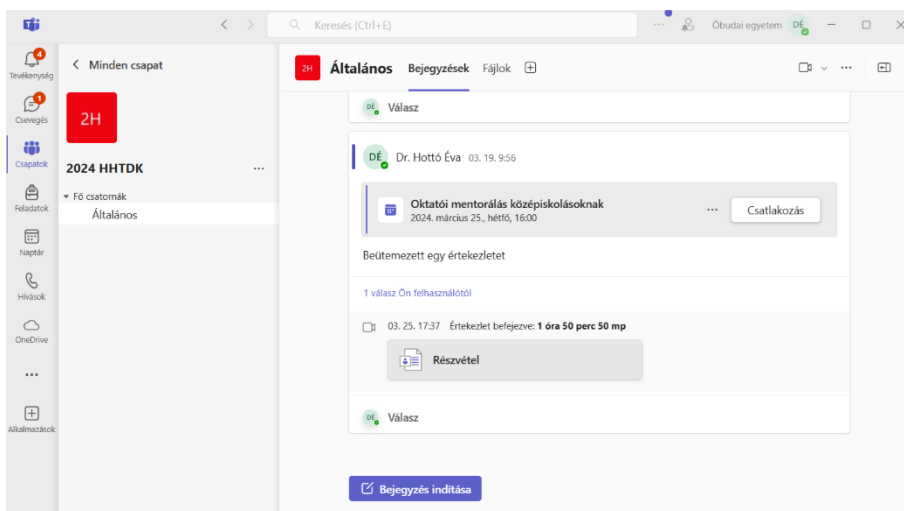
Keresés (Ctrl+E)

Óbudai egyetem DÉ

4 Tevékenység

1 Csevegés

Csapatok

Feladatok

Naptár

Hívások

OneDrive

...

Alkalmazások

< Minden csapat

2H

2024 HHTDK ...

Fő csatornák

Általános

2H Általános Bejegyzések Fájlok

DÉ Válasz

DÉ Dr. Hottó Éva 03. 19. 9:56

Oktatói mentorálás középiskolásoknak
2024. március 25., hétfő, 16:00

... Csatlakozás

Beütemezett egy értekezletet

1 válasz Ön felhasználótól

03. 25. 17:37 Értekezlet befejezve: 1 óra 50 perc 50 mp

Részvétel

DÉ Válasz

Bejegyzés indítása